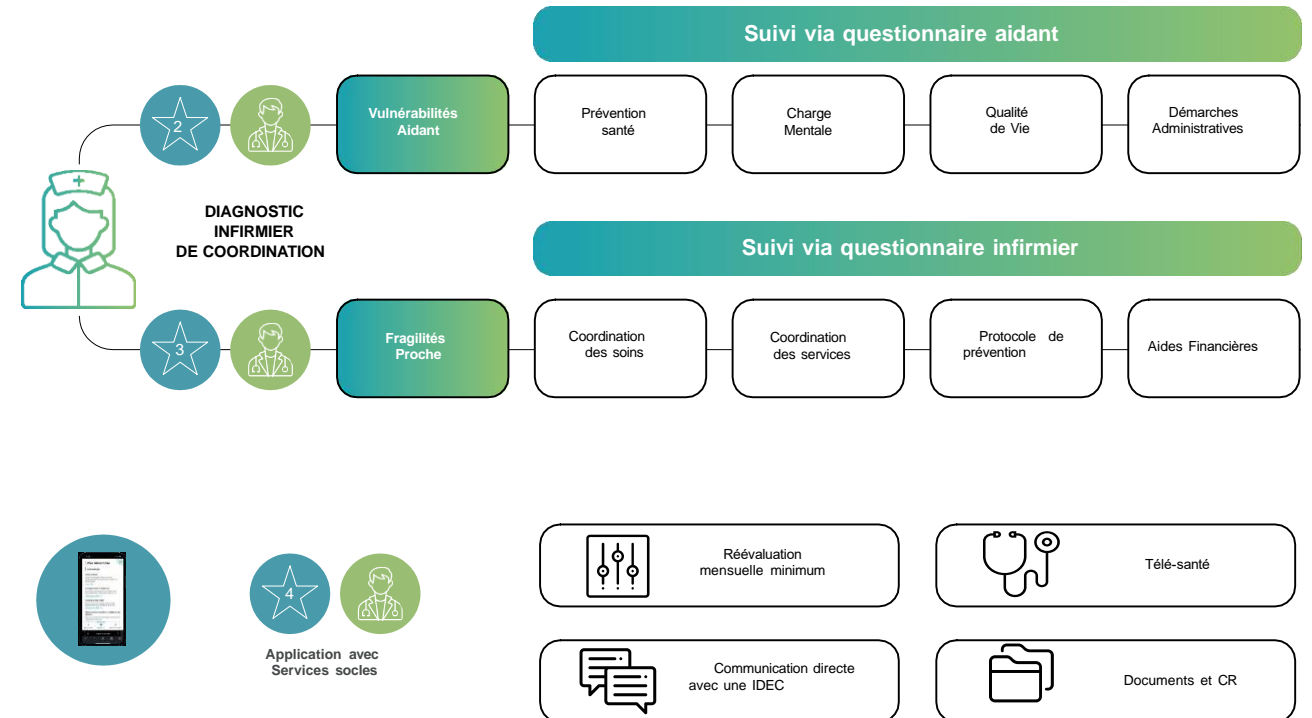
Suivi via questionnaire aidant

2

Vulnérabilités Aidant

Prévention santé

Charge Mentale

Qualité de Vie

Démarches Administratives

DIAGNOSTIC INFIRMIER DE COORDINATION

Suivi via questionnaire infirmier

3

Fragilités Proche

Coordination des soins

Coordination des services

Protocole de prévention

Aides Financières

4

Application avec Services socles

Réévaluation mensuelle minimum

Télé-santé

Communication directe avec une IDEC

Documents et CR